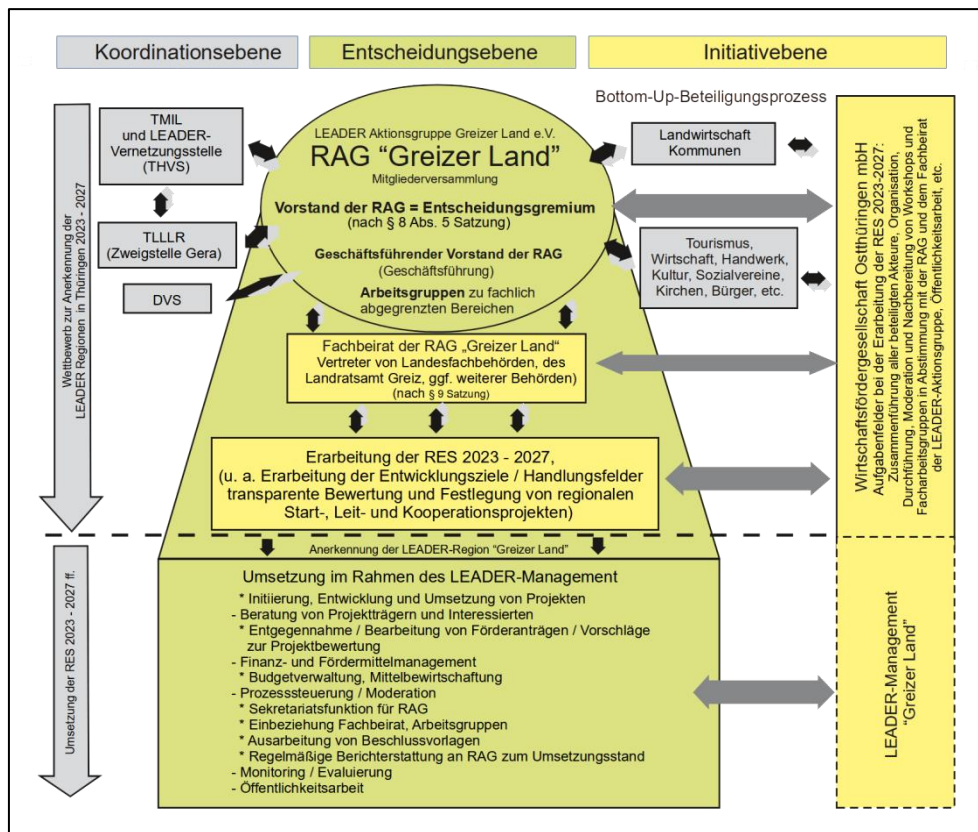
Koordinationsebene

Entscheidungsebene

Initiativebene

Bottom-Up-Beteiligungsprozess

Wettbewerb zur Anerkennung der LEADER Regionen in Thüringen 2023 - 2027

TMIL und LEADER-Vernetzungsstelle (THVS)

TLLLR (Zweigstelle Gera)

DVS

LEADER Aktionsgruppe Greizer Land e.V.

RAG "Greizer Land"

Mitgliederversammlung

Vorstand der RAG = Entscheidungsgremium (nach § 8 Abs. 5 Satzung)

Geschäftsführender Vorstand der RAG (Geschäftsführung)

Arbeitsgruppen zu fachlich abgegrenzten Bereichen

Landwirtschaft Kommunen

Tourismus, Wirtschaft, Handwerk, Kultur, Sozialvereine, Kirchen, Bürger, etc.

Fachbeirat der RAG „Greizer Land" Vertreter von Landesfachbehörden, des Landratsamt Greiz, ggf. weiterer Behörden) (nach § 9 Satzung)

Erarbeitung der RES 2023 - 2027, (u. a. Erarbeitung der Entwicklungsziele / Handlungsfelder transparente Bewertung und Festlegung von regionalen Start-, Leit- und Kooperationsprojekten)

Wirtschaftsfördergesellschaft Ostthüringen mbH
Aufgabenfelder bei der Erarbeitung der RES 2023-2027: Zusammenführung aller beteiligten Akteure, Organisation, Durchführung, Moderation und Nachbereitung von Workshops und Facharbeitsgruppen in Abstimmung mit der RAG und dem Fachbeirat der LEADER-Aktionsgruppe, Öffentlichkeitsarbeit, etc.

Anerkennung der LEADER-Region "Greizer Land"

Umsetzung der RES 2023 - 2027 ff.

Umsetzung im Rahmen des LEADER-Management
* Initiierung, Entwicklung und Umsetzung von Projekten
- Beratung von Projektträgern und Interessierten
* Entgegennahme / Bearbeitung von Förderanträgen / Vorschläge zur Projektbewertung
- Finanz- und Fördermittelmanagement
* Budgetverwaltung, Mittelbewirtschaftung
- Prozesssteuerung / Moderation
* Sekretariatsfunktion für RAG
* Einbeziehung Fachbeirat, Arbeitsgruppen
* Ausarbeitung von Beschlussvorlagen
* Regelmäßige Berichterstattung an RAG zum Umsetzungsstand
- Monitoring / Evaluierung
- Öffentlichkeitsarbeit

LEADER-Management "Greizer Land"